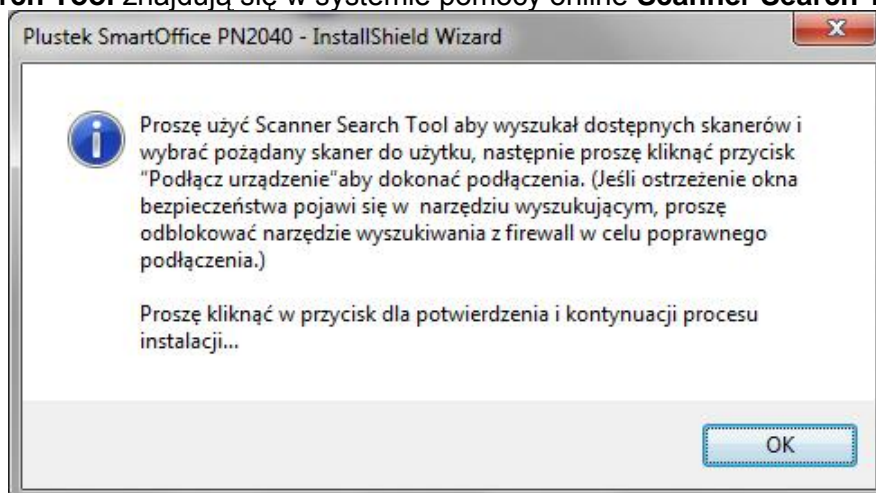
ch Tool znajdują się w systemie pomocy online Scanner Search T

Plustek SmartOffice PN2040 - InstallShield Wizard

Proszę użyć Scanner Search Tool aby wyszukał dostępnych skanerów i wybrać pożądany skaner do użytku, następnie proszę kliknąć przycisk "Podłącz urządzenie"aby dokonać podłączenia. (Jeśli ostrzeżenie okna bezpieczeństwa pojawi się w narzędziu wyszukującym, proszę odblokować narzędzie wyszukiwania z firewall w celu poprawnego podłączenia.)

Proszę kliknąć w przycisk dla potwierdzenia i kontynuacji procesu instalacji...

OK